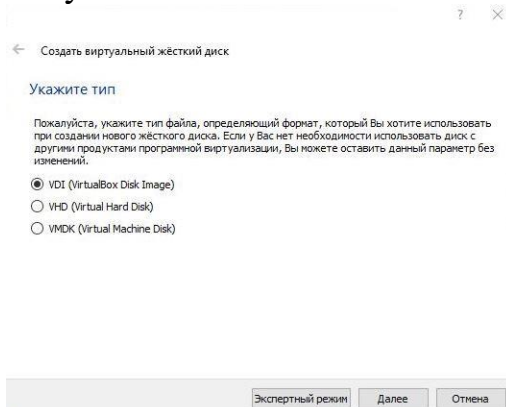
? ×

← Создать виртуальный жёсткий диск

Укажите тип

Пожалуйста, укажите тип файла, определяющий формат, который Вы хотите использовать при создании нового жёсткого диска. Если у Вас нет необходимости использовать диск с другими продуктами программной виртуализации, Вы можете оставить данный параметр без изменений.

VDI (VirtualBox Disk Image)

VHD (Virtual Hard Disk)

VMDK (Virtual Machine Disk)

Экспертный режим Далее Отмена